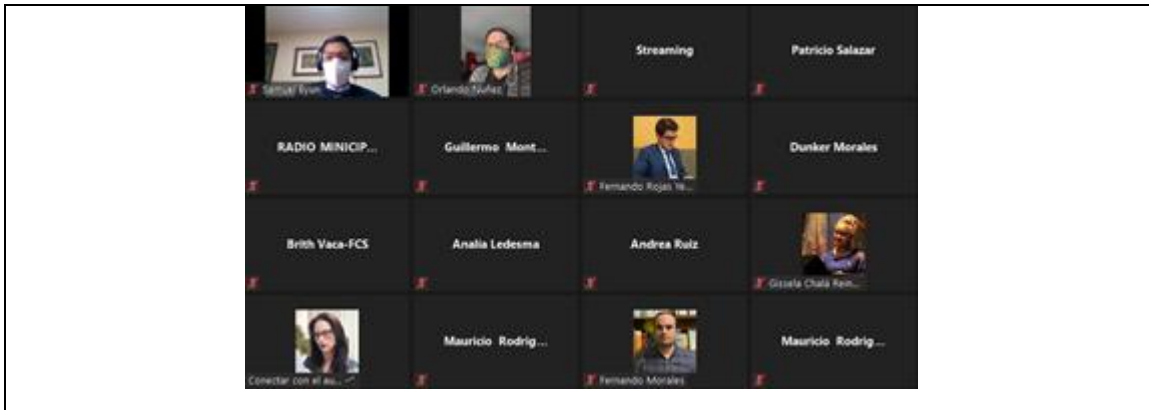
Samuel Ryan

Orlando Nuñez

Streaming

Patricio Salazar

RADIO MINICIP...

Guillermo Mont...

Fernando Rojas Ye...

Dunker Morales

Brith Vaca-FCS

Analia Ledesma

Andrea Ruiz

Gissela Chalá Rein...

Conectar con el au...

Mauricio Rodrig...

Fernando Morales

Mauricio Rodrig...